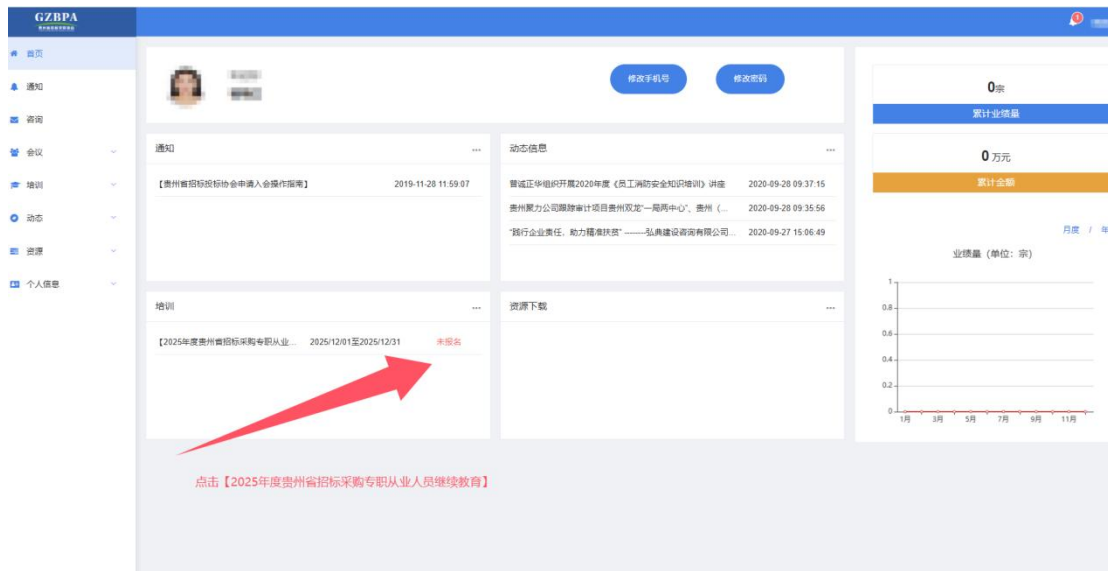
GZBPA

首页
通知
咨询
会议
培训
动态
资源
个人信息

修改手机号
修改密码

0宗
累计业绩量
0万元
累计金额

通知 ...
【贵州省招标投标协会申请入会操作指南】 2019-11-28 11:59:07

动态信息 ...
普诚正华组织开展2020年度《员工消防安全知识培训》讲座 2020-09-28 09:37:15
贵州聚力公司跟踪审计项目贵州双龙"一局两中心"，贵州（... 2020-09-28 09:35:56
"践行企业责任，助力精准扶贫" ——弘典建设咨询有限公司... 2020-09-27 15:06:49

月度 / 年
业绩量（单位：宗）
1
0.8
0.6
0.4
0.2
0
1月 3月 5月 7月 9月 11月

培训 ...
【2025年度贵州省招标采购专职从业... 2025/12/01至2025/12/31 未报名

资源下载 ...

点击【2025年度贵州省招标采购专职从业人员继续教育】